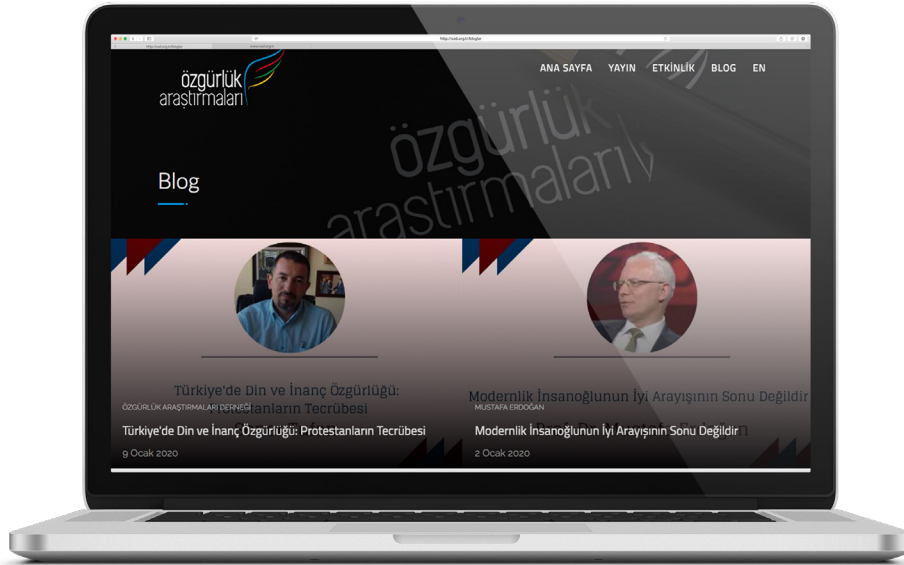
özgürlük araştırmaları

ANA SAYFA YAYIN ETKİNLİK BLOG EN

Blog

Türkiye'de Din ve İnanç Özgürlüğü: Protestanların Tecrübesi

ÖZGÜRLÜK ARAŞTIRMALARI DERNEĞİ

Türkiye'de Din ve İnanç Özgürlüğü: Protestanların Tecrübesi

9 Ocak 2020

Modernlik İnsanoğlunun İyi Arayışının Sonu Değildir

MUSTAFA ERDOĞAN

Modernlik İnsanoğlunun İyi Arayışının Sonu Değildir

2 Ocak 2020